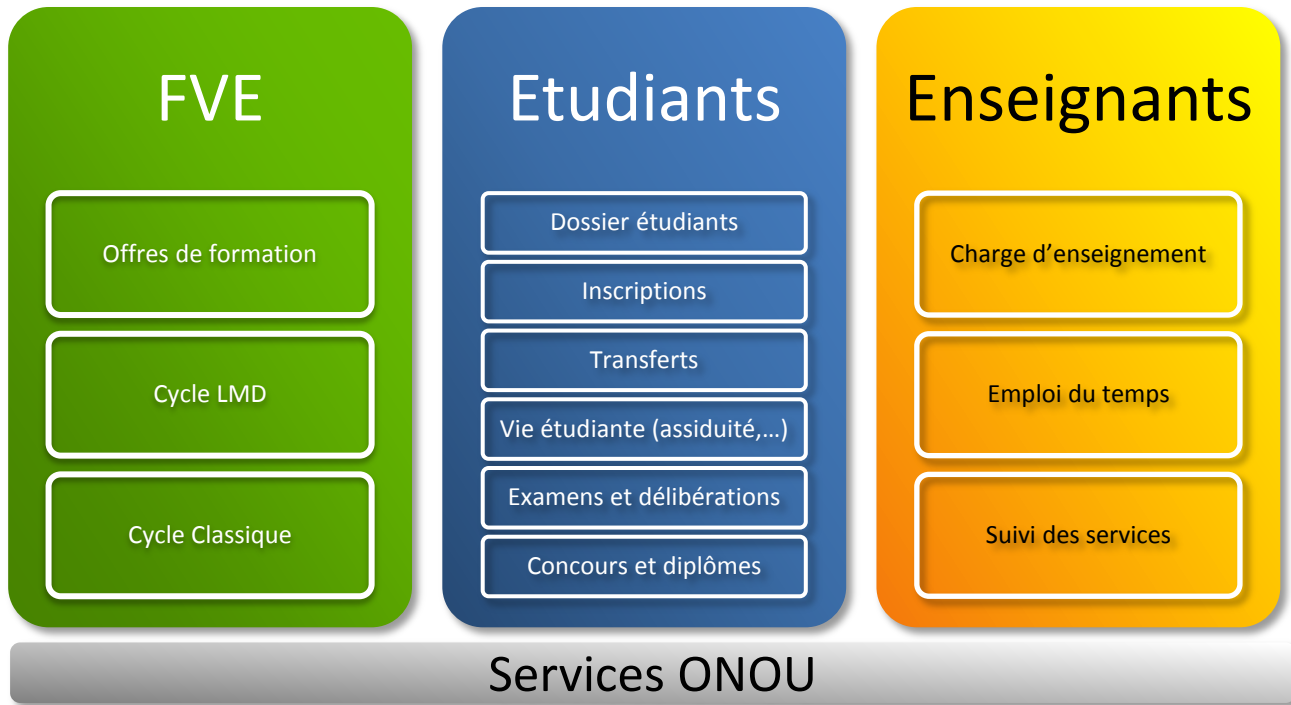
FVE

Offres de formation

Cycle LMD

Cycle Classique

Etudiants

Dossier étudiants

Inscriptions

Transferts

Vie étudiante (assiduité,…)

Examens et délibérations

Concours et diplômes

Enseignants

Charge d’enseignement

Emploi du temps

Suivi des services

Services ONOU